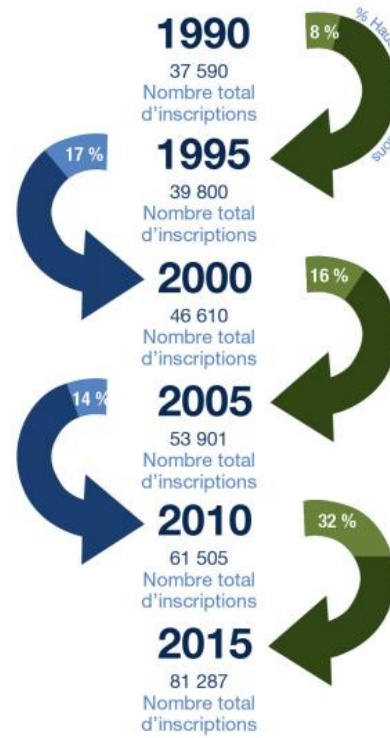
1990
37 590
Nombre total d'inscriptions

8 %
% Hau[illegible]

17 %

1995
39 800
Nombre total d'inscriptions

2000
46 610
Nombre total d'inscriptions

16 %

14 %

2005
53 901
Nombre total d'inscriptions

2010
61 505
Nombre total d'inscriptions

32 %

2015
81 287
Nombre total d'inscriptions